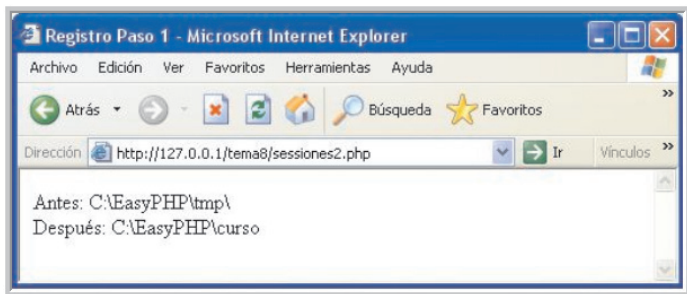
Registro Paso 1 - Microsoft Internet Explorer

Archivo Edición Ver Favoritos Herramientas Ayuda

Atrás Búsqueda Favoritos

Dirección http://127.0.0.1/tema8/sessiones2.php Ir Vínculos

Antes: C:\EasyPHP\tmp\
Después: C:\EasyPHP\curso